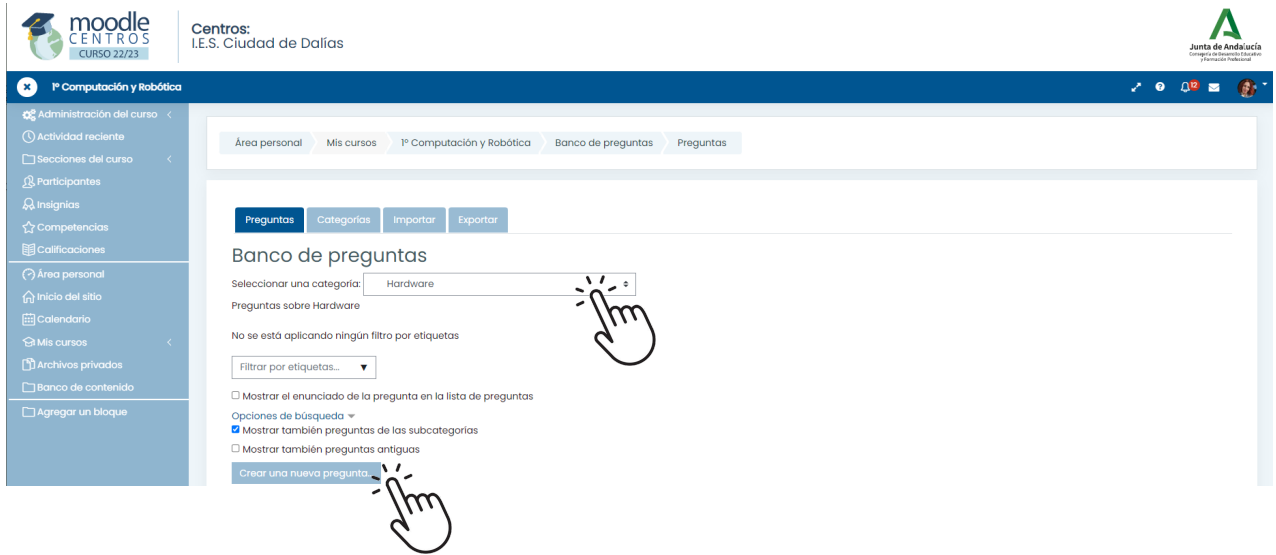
moodle CENTROS CURSO 22/23

Centros:
I.E.S. Ciudad de Dalías

Junta de Andalucía
Consejería de Desarrollo Educativo y Formación Profesional

1º Computación y Robótica

12

Administración del curso
Actividad reciente
Secciones del curso
Participantes
Insignias
Competencias
Calificaciones
Área personal
Inicio del sitio
Calendario
Mis cursos
Archivos privados
Banco de contenido
Agregar un bloque

Área personal | Mis cursos | 1º Computación y Robótica | Banco de preguntas | Preguntas

Preguntas | Categorías | Importar | Exportar

Banco de preguntas

Seleccionar una categoría: Hardware

Preguntas sobre Hardware

No se está aplicando ningún filtro por etiquetas

Filtrar por etiquetas...

Mostrar el enunciado de la pregunta en la lista de preguntas

Opciones de búsqueda

Mostrar también preguntas de las subcategorías

Mostrar también preguntas antiguas

Crear una nueva pregunta...